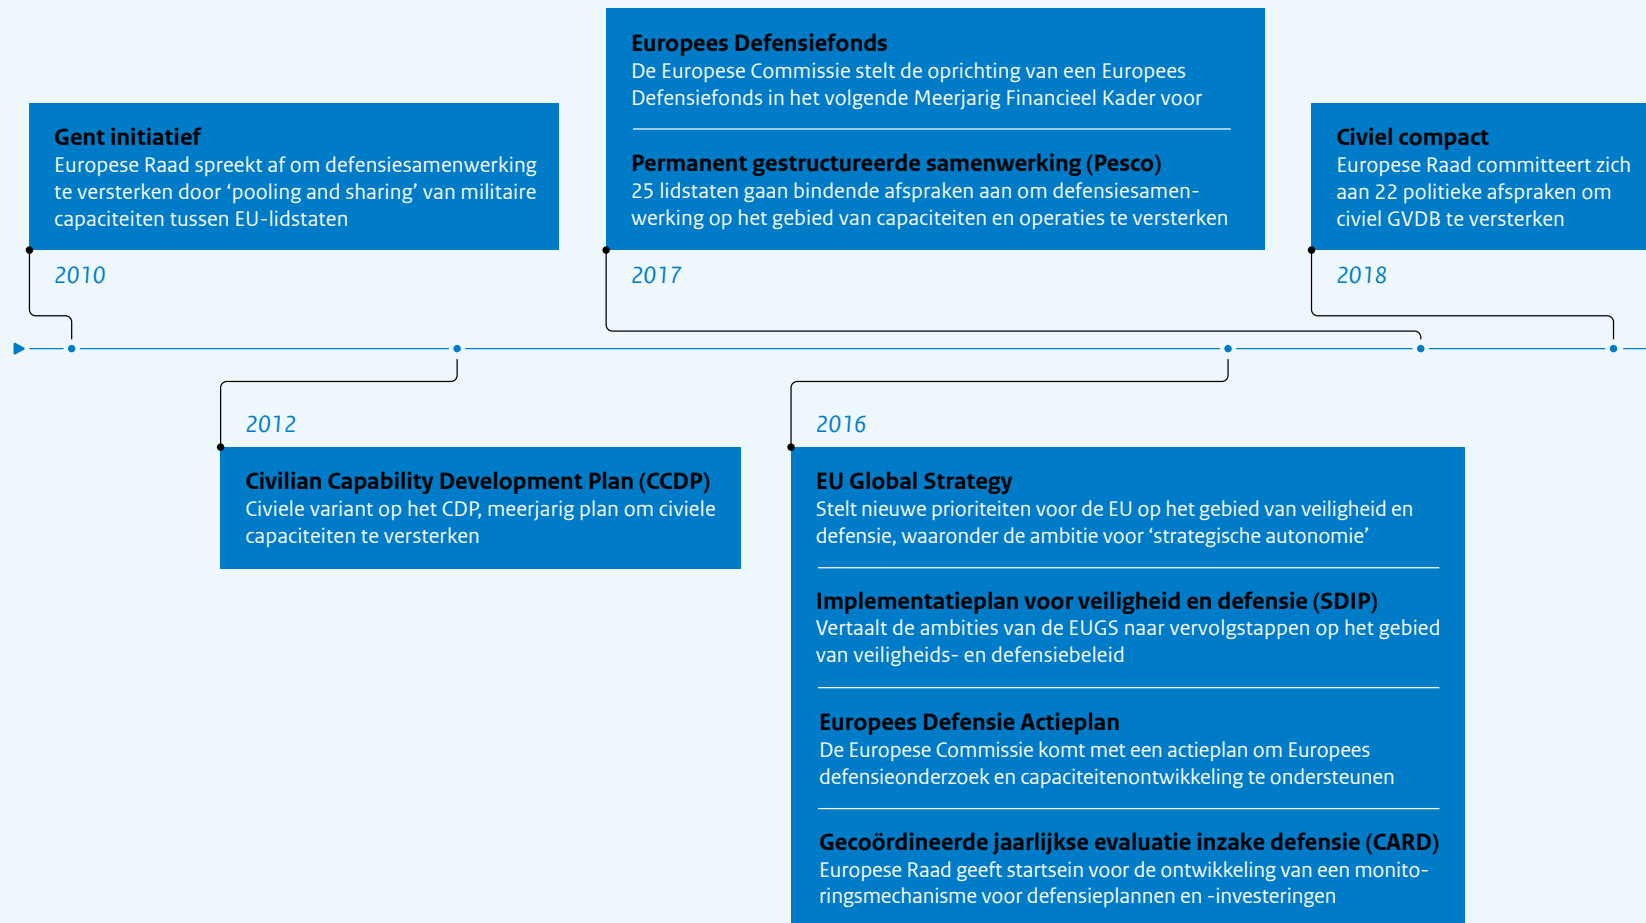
Gent initiatief
Europese Raad spreekt af om defensiesamenwerking te versterken door 'pooling and sharing' van militaire capaciteiten tussen EU-lidstaten

2010

Europees Defensiefonds
De Europese Commissie stelt de oprichting van een Europees Defensiefonds in het volgende Meerjarig Financieel Kader voor

Permanent gestructureerde samenwerking (Pesco)
25 lidstaten gaan bindende afspraken aan om defensiesamenwerking op het gebied van capaciteiten en operaties te versterken

2017

Civiel compact
Europese Raad committeert zich aan 22 politieke afspraken om civiel GVDB te versterken

2018

2012

Civilian Capability Development Plan (CCDP)
Civiele variant op het CDP, meerjarig plan om civiele capaciteiten te versterken

2016

EU Global Strategy
Stelt nieuwe prioriteiten voor de EU op het gebied van veiligheid en defensie, waaronder de ambitie voor 'strategische autonomie'

Implementatieplan voor veiligheid en defensie (SDIP)
Vertaalt de ambities van de EUGS naar vervolgstappen op het gebied van veiligheids- en defensiebeleid

Europees Defensie Actieplan
De Europese Commissie komt met een actieplan om Europees defensieonderzoek en capaciteitenontwikkeling te ondersteunen

Gecoördineerde jaarlijkse evaluatie inzake defensie (CARD)
Europese Raad geeft startsein voor de ontwikkeling van een monitoringsmechanisme voor defensieplannen en -investeringen